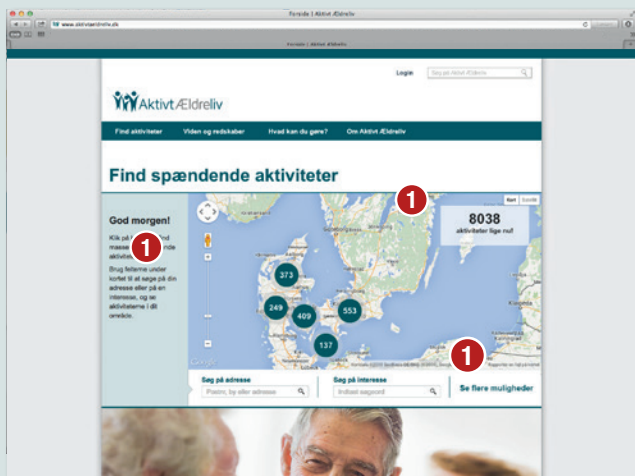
Forside | Aktivt Ældreliv

www.aktivtaeldreliv.dk

Forside | Aktivt Ældreliv

Login

Søg på Aktivt Ældreliv

AktivtÆldreliv

Find aktiviteter

Viden og redskaber

Hvad kan du gøre?

Om Aktivt Ældreliv

Find spændende aktiviteter

God morgen!

Klik på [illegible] masser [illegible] aktivit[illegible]

Brug felterne under kortet til at søge på din adresse eller på en interesse, og se aktiviteterne i dit område.

1

1

1

Kort

Satellit

8038

aktiviteter lige nu!

373

249

409

553

137

Google

Søg på adresse

Postnr, by eller adresse

Søg på interesse

Indtast søgeord

Se flere muligheder